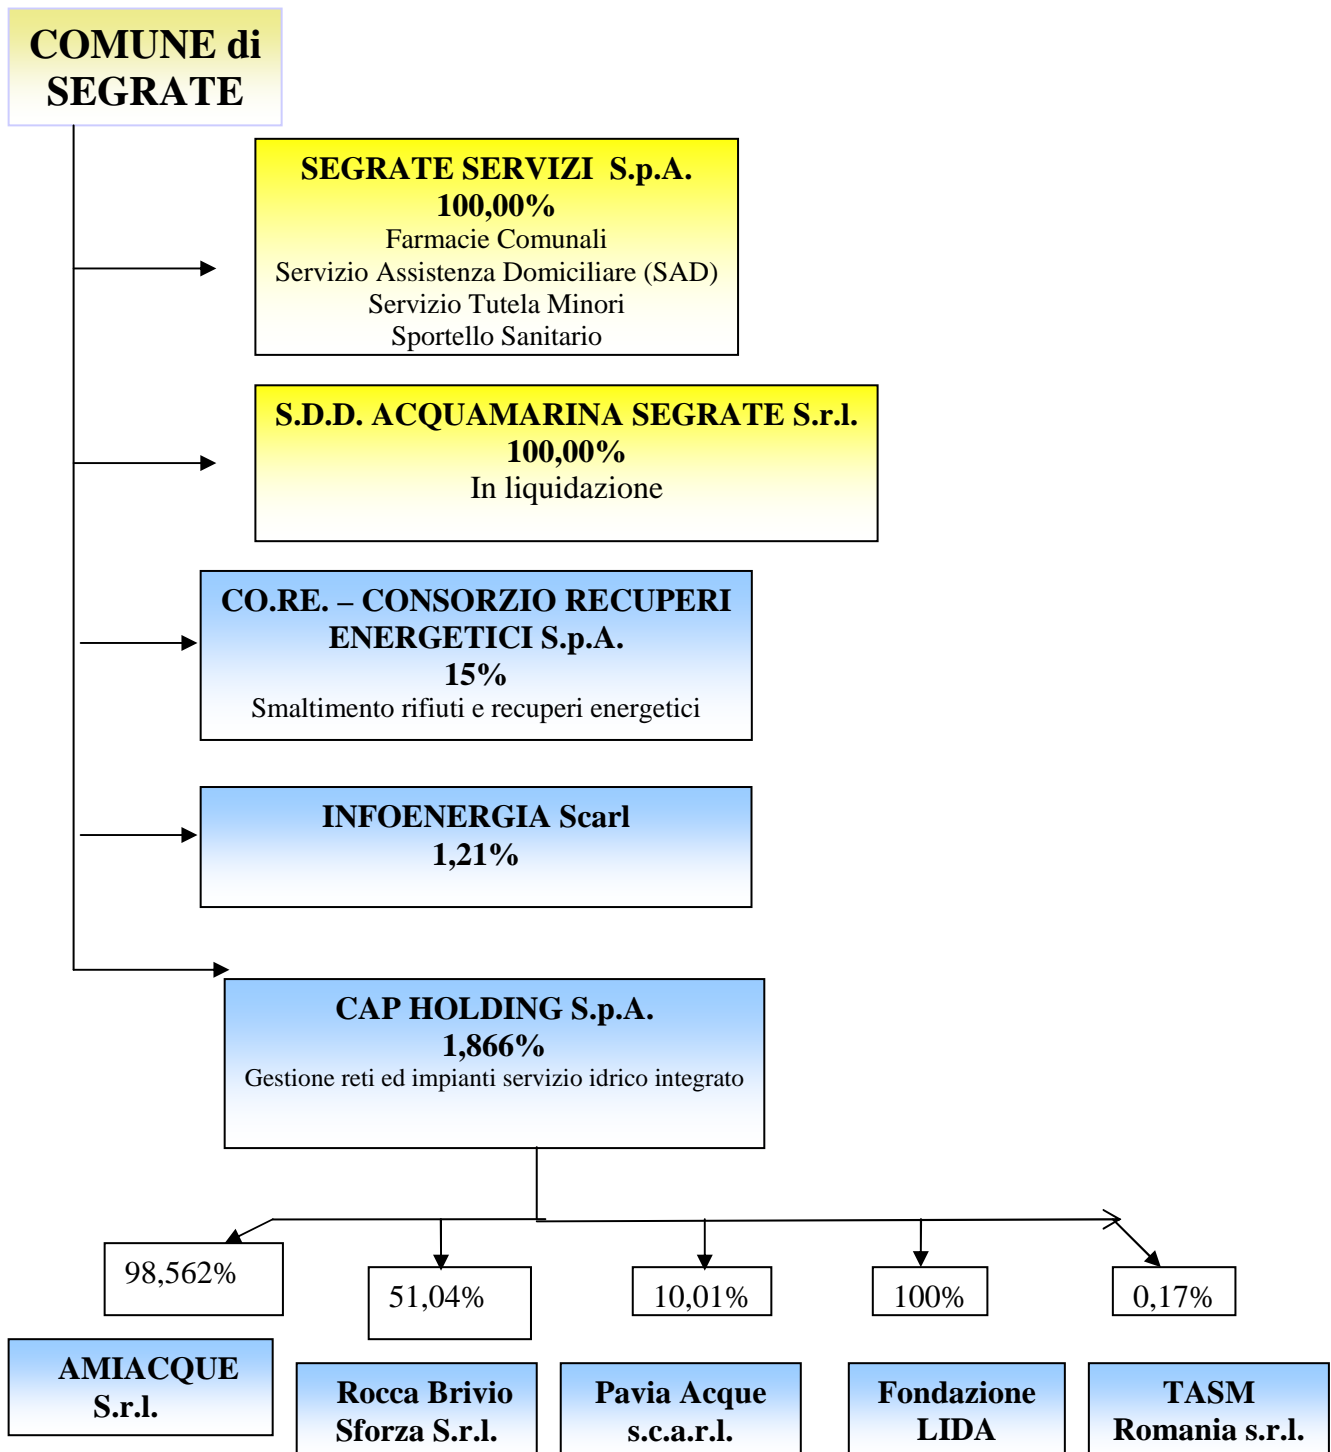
COMUNE di SEGRATE

SEGRATE SERVIZI S.p.A.
100,00%
Farmacie Comunali
Servizio Assistenza Domiciliare (SAD)
Servizio Tutela Minori
Sportello Sanitario

S.D.D. ACQUAMARINA SEGRATE S.r.l.
100,00%
In liquidazione

CO.RE. – CONSORZIO RECUPERI ENERGETICI S.p.A.
15%
Smaltimento rifiuti e recuperi energetici

INFOENERGIA Scarl
1,21%

CAP HOLDING S.p.A.
1,866%
Gestione reti ed impianti servizio idrico integrato

98,562%

51,04%

10,01%

100%

0,17%

AMIACQUE S.r.l.

Rocca Brivio Sforza S.r.l.

Pavia Acque s.c.a.r.l.

Fondazione LIDA

TASM Romania s.r.l.